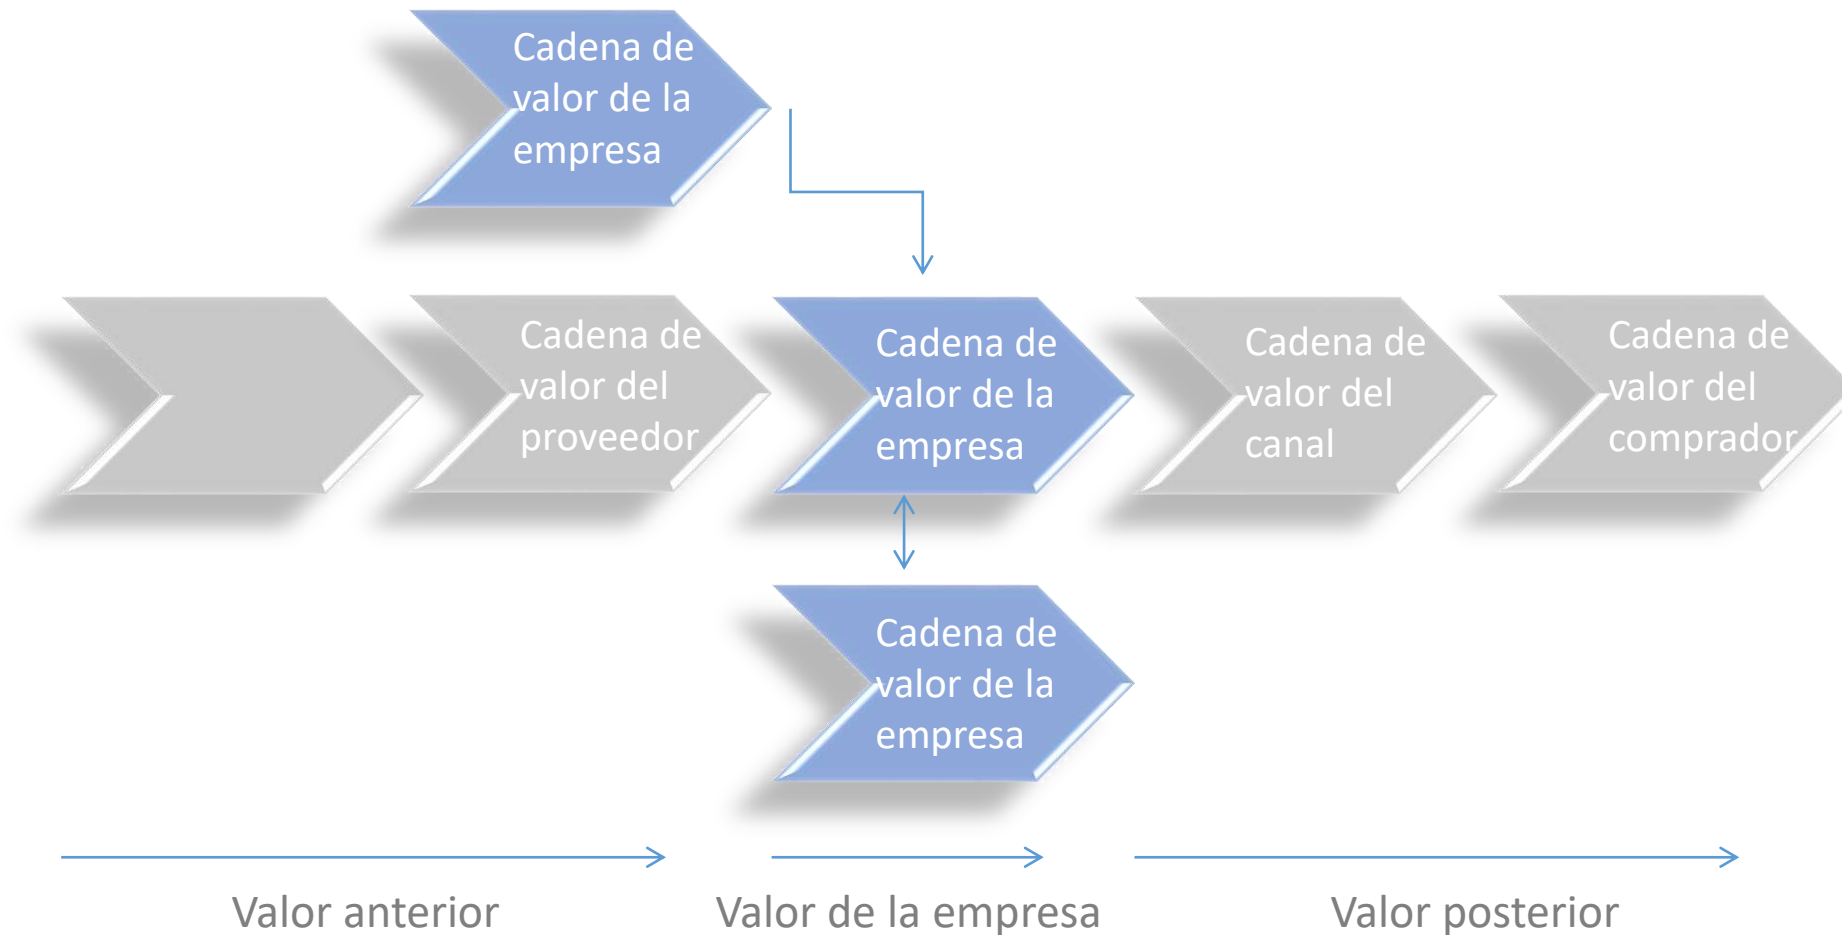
Cadena de valor de la empresa

Cadena de valor del proveedor

Cadena de valor de la empresa

Cadena de valor del canal

Cadena de valor del comprador

Cadena de valor de la empresa

Valor anterior

Valor de la empresa

Valor posterior